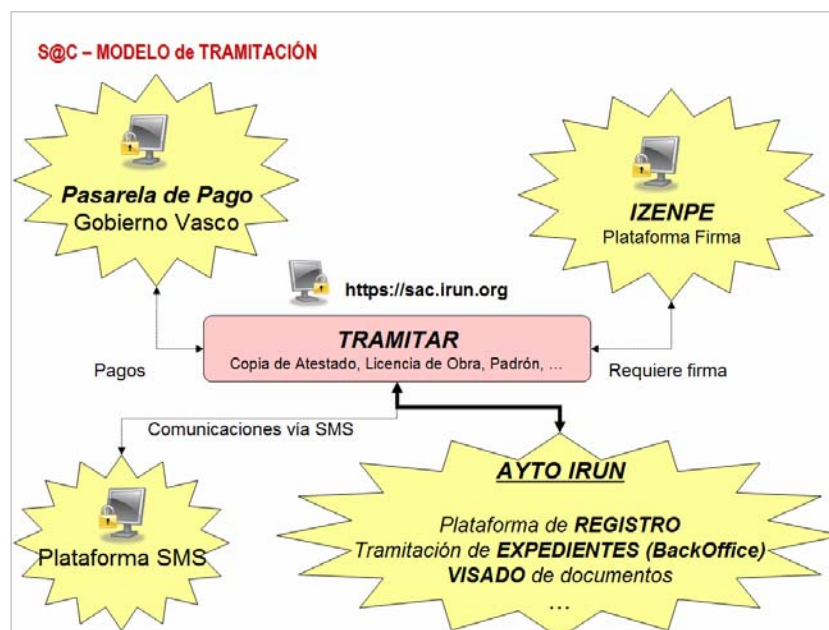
S@C – MODELO de TRAMITACIÓN

Pasarela de Pago
Gobierno Vasco

IZENPE
Plataforma Firma

https://sac.irun.org

TRAMITAR
Copia de Atestado, Licencia de Obra, Padrón, ...

Pagos

Requiere firma

Comunicaciones vía SMS

Plataforma SMS

AYTO IRUN

Plataforma de REGISTRO
Tramitación de EXPEDIENTES (BackOffice)
VISADO de documentos
...